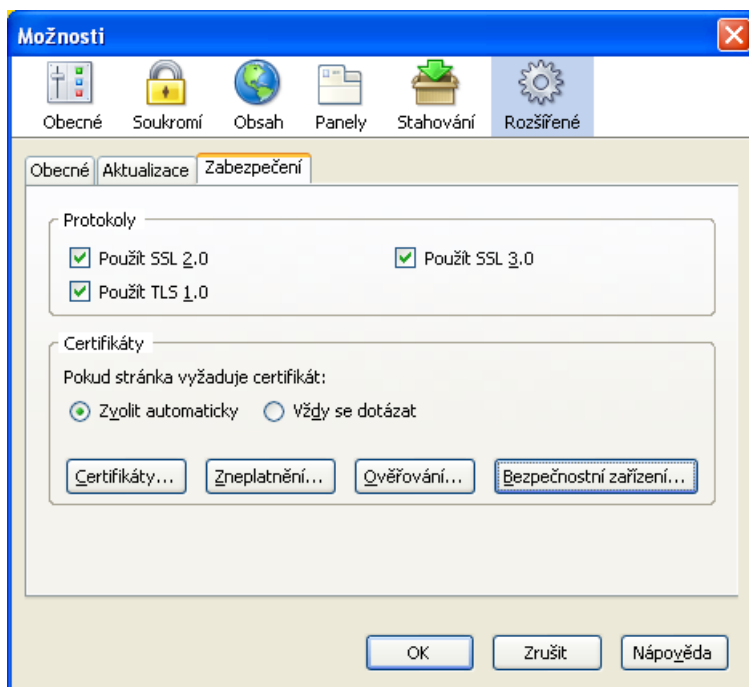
Možnosti

Obecné Soukromí Obsah Panely Stahování Rozšířené

Obecné Aktualizace Zabezpečení

Protokoly

Použít SSL 2.0

Použít SSL 3.0

Použít TLS 1.0

Certifikáty

Pokud stránka vyžaduje certifikát:

Zvolit automaticky

Vždy se dotázat

Certifikáty... Zneplatnění... Ověřování... Bezpečnostní zařízení...

OK Zrušit Nápověda